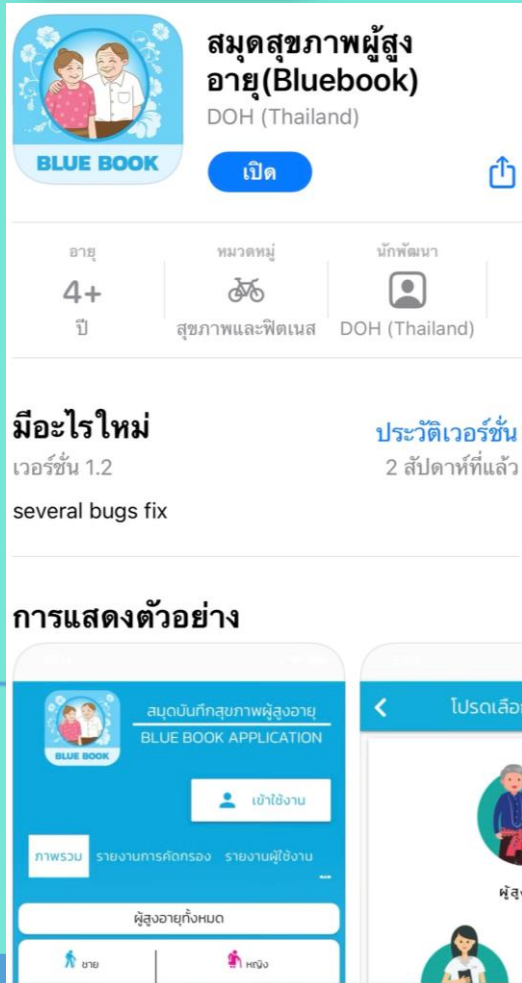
BLUE BOOK

สมุดสุขภาพผู้สูงอายุ(Bluebook)
DOH (Thailand)

เปิด

อายุ
4+
ปี

หมวดหมู่
สุขภาพและฟิตเนส

นักพัฒนา
DOH (Thailand)

มีอะไรใหม่
ประวัติเวอร์ชั่น
เวอร์ชั่น 1.2
2 สัปดาห์ที่แล้ว

several bugs fix

การแสดงตัวอย่าง

BLUE BOOK
สมุดบันทึกสุขภาพผู้สูงอายุ
BLUE BOOK APPLICATION

เข้าใช้งาน

ภาพรวม รายงานการคัดกรอง รายงานผู้ใช้งาน

ผู้สูงอายุทั้งหมด

ชาย
หญิง

โปรดเลือ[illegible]

ผู้สู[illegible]